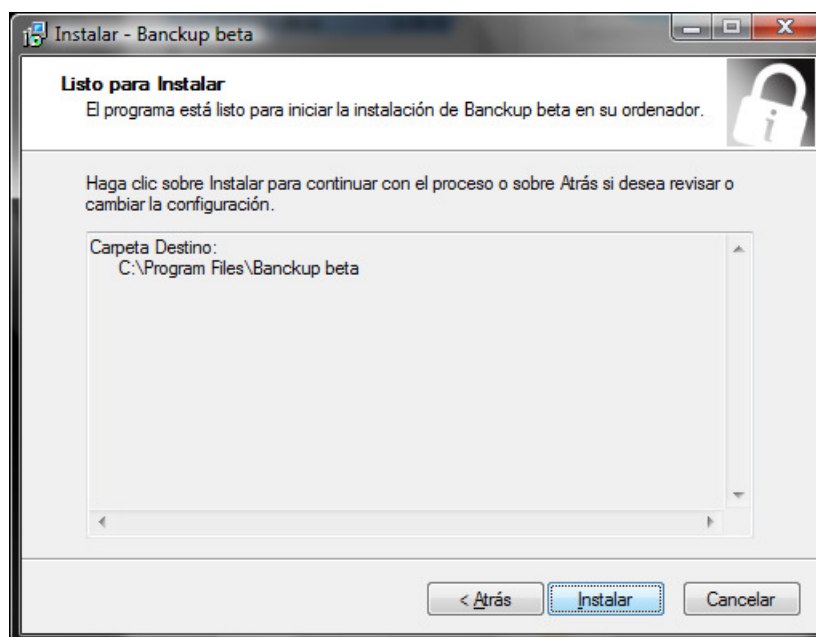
Instalar - Banckup beta

Listo para Instalar
El programa está listo para iniciar la instalación de Banckup beta en su ordenador.

Haga clic sobre Instalar para continuar con el proceso o sobre Atrás si desea revisar o cambiar la configuración.

Carpeta Destino:
C:\Program Files\Banckup beta

< Atrás Instalar Cancelar